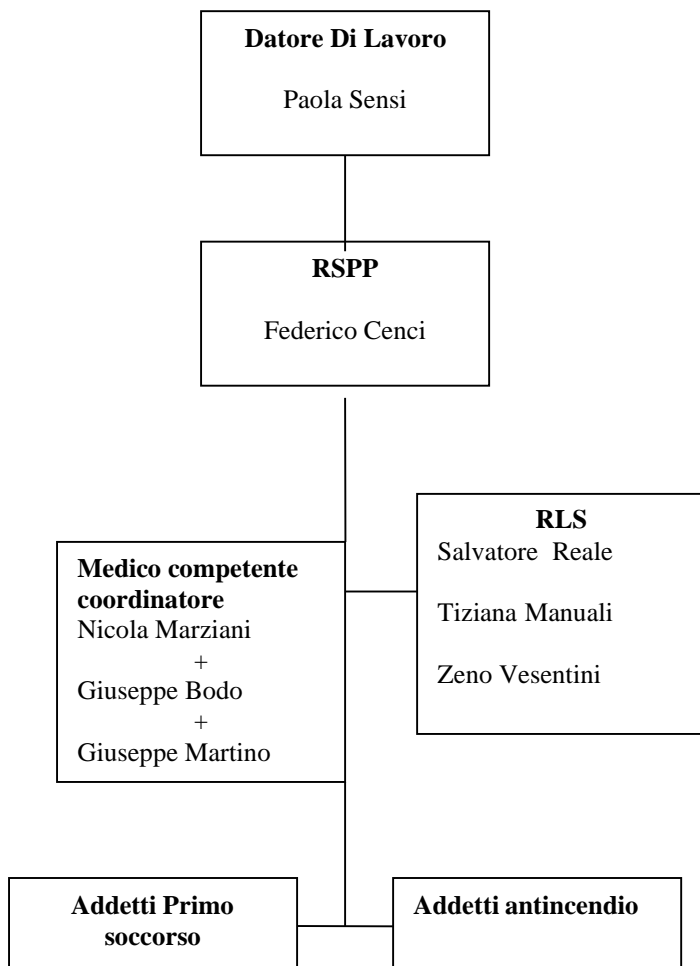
**Datore Di Lavoro**

Paola Sensi

**RSPP**

Federico Cenci

**Medico competente coordinatore**
Nicola Marziani
+
Giuseppe Bodo
+
Giuseppe Martino

**RLS**
Salvatore Reale

Tiziana Manuali

Zeno Vesentini

**Addetti Primo soccorso**

**Addetti antincendio**